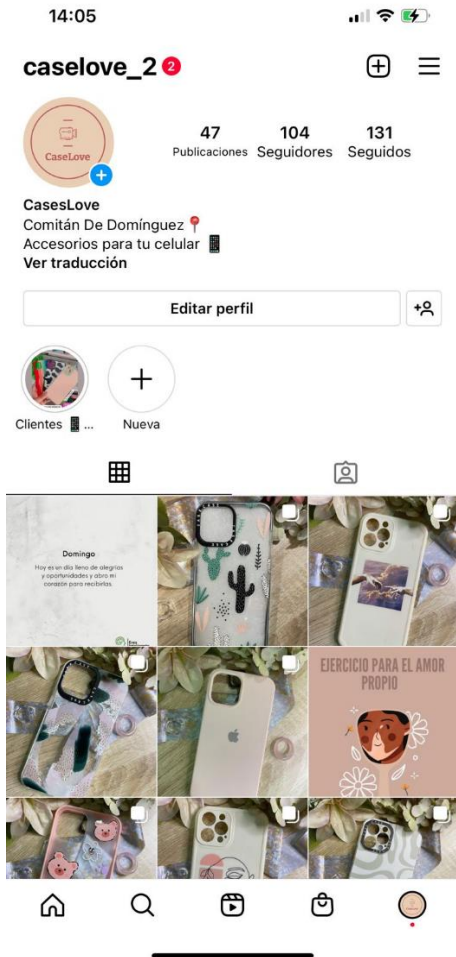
14:05

caselove_2 2

CaseLove

47 Publicaciones
104 Seguidores
131 Seguidos

CasesLove
Comitán De Domínguez 📍
Accesorios para tu celular 📱
Ver traducción

Editar perfil

Clientes 📱...
Nueva

Domingo
Hoy es un día lleno de alegrías y oportunidades y abre el corazón para recibirlas.

EJERCICIO PARA EL AMOR PROPIO